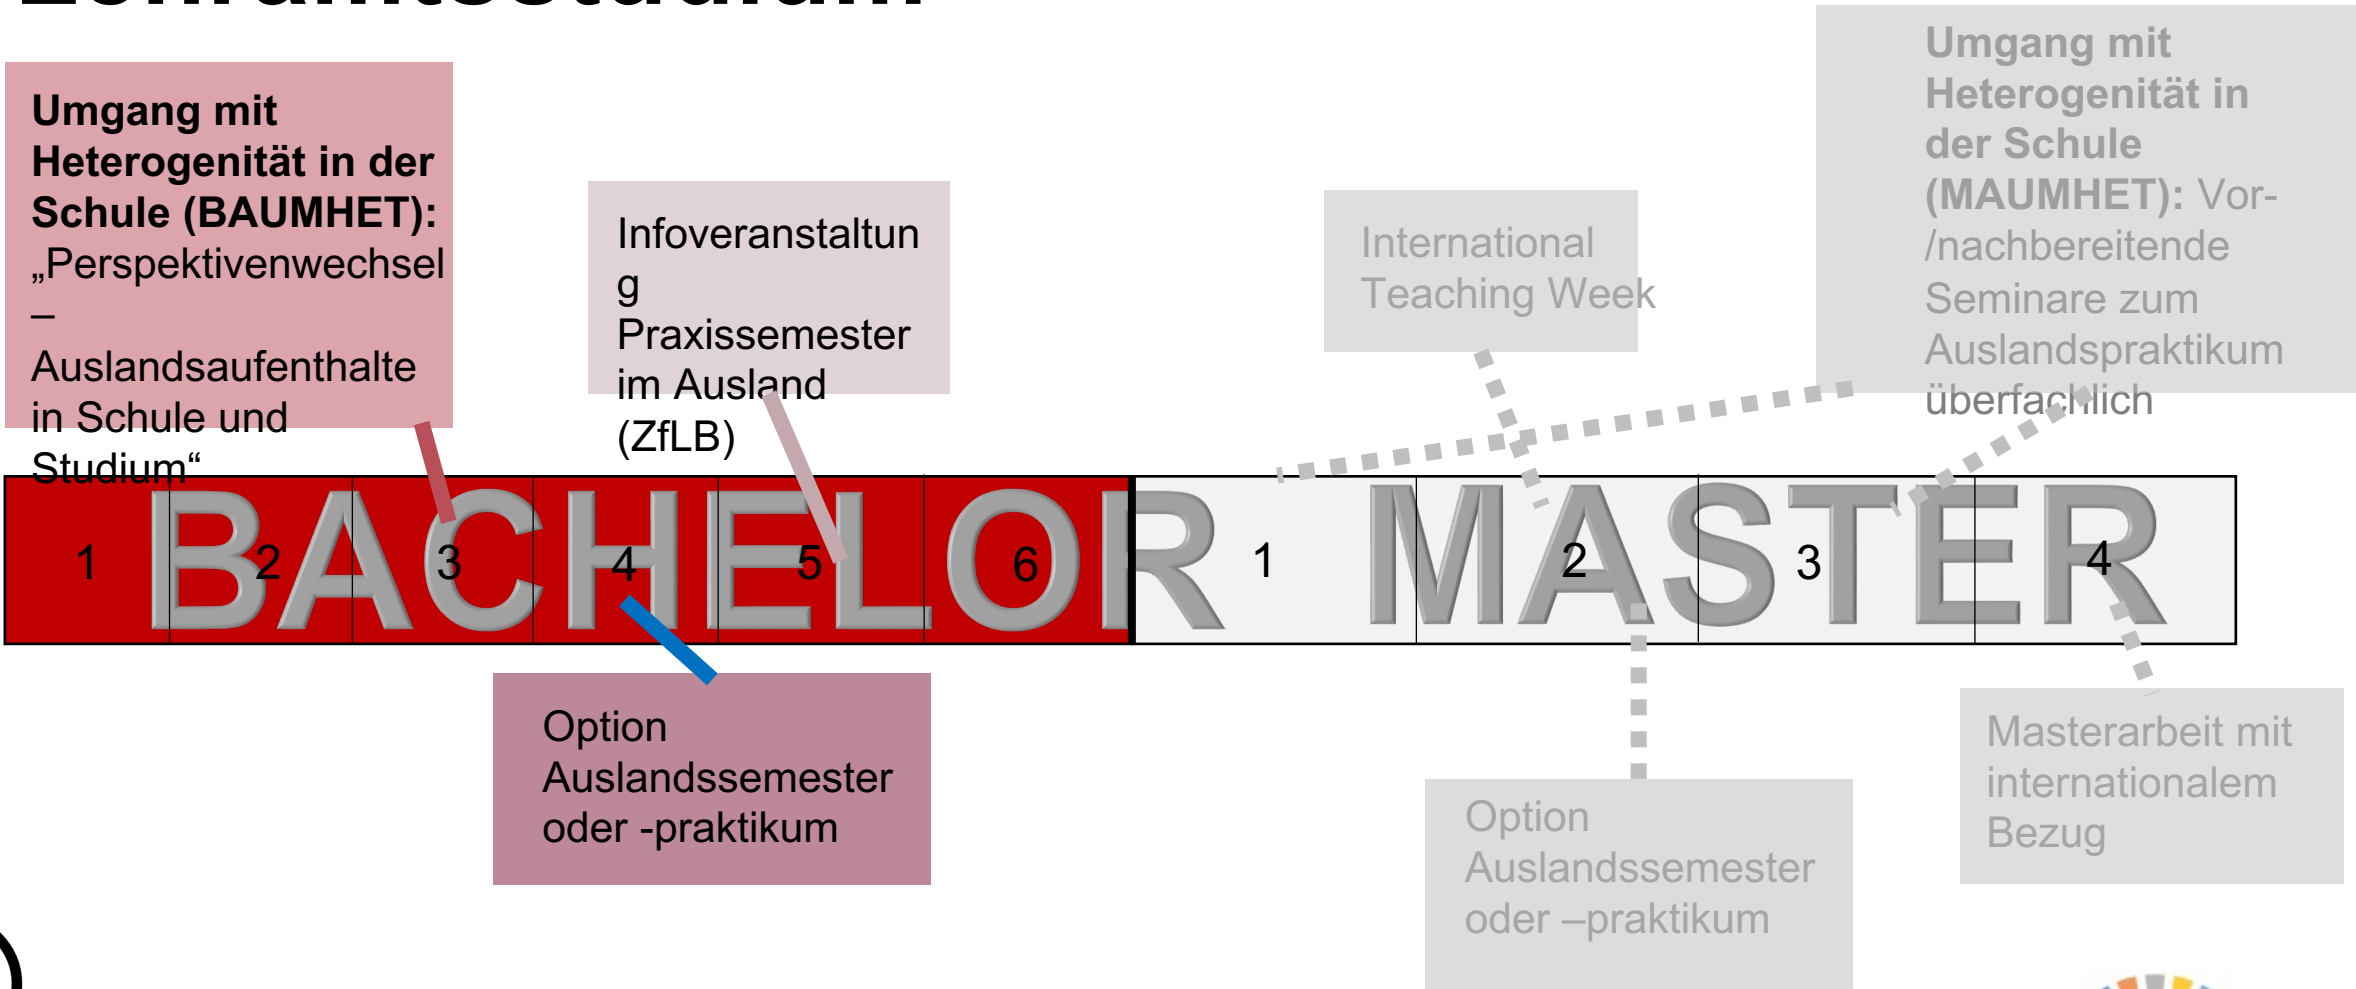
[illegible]

**Umgang mit Heterogenität in der Schule (BAUMHET):** „Perspektivenwechsel – Auslandsaufenthalte in Schule und Studium“

Infoveranstaltung Praxissemester im Ausland (ZfLB)

International Teaching Week

**Umgang mit Heterogenität in der Schule (MAUMHET):** Vor-/nachbereitende Seminare zum Auslandspraktikum überfachlich

BACHELOR

1 2 3 4 5 6

MASTER

1 2 3 4

Option Auslandssemester oder -praktikum

Option Auslandssemester oder –praktikum

Masterarbeit mit internationalem Bezug